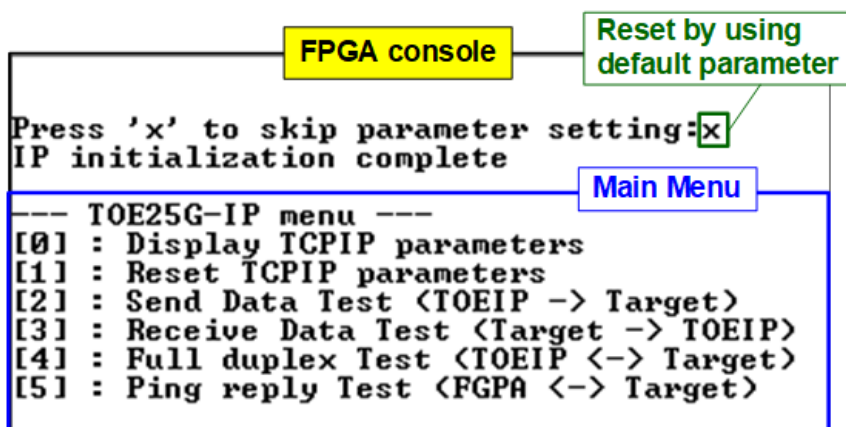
FPGA console

Reset by using default parameter

Press 'x' to skip parameter setting:x
IP initialization complete

Main Menu

--- TOE25G-IP menu ---
[0] : Display TCPIP parameters
[1] : Reset TCPIP parameters
[2] : Send Data Test (TOEIP -> Target)
[3] : Receive Data Test (Target -> TOEIP)
[4] : Full duplex Test (TOEIP <-> Target)
[5] : Ping reply Test (FGPA <-> Target)